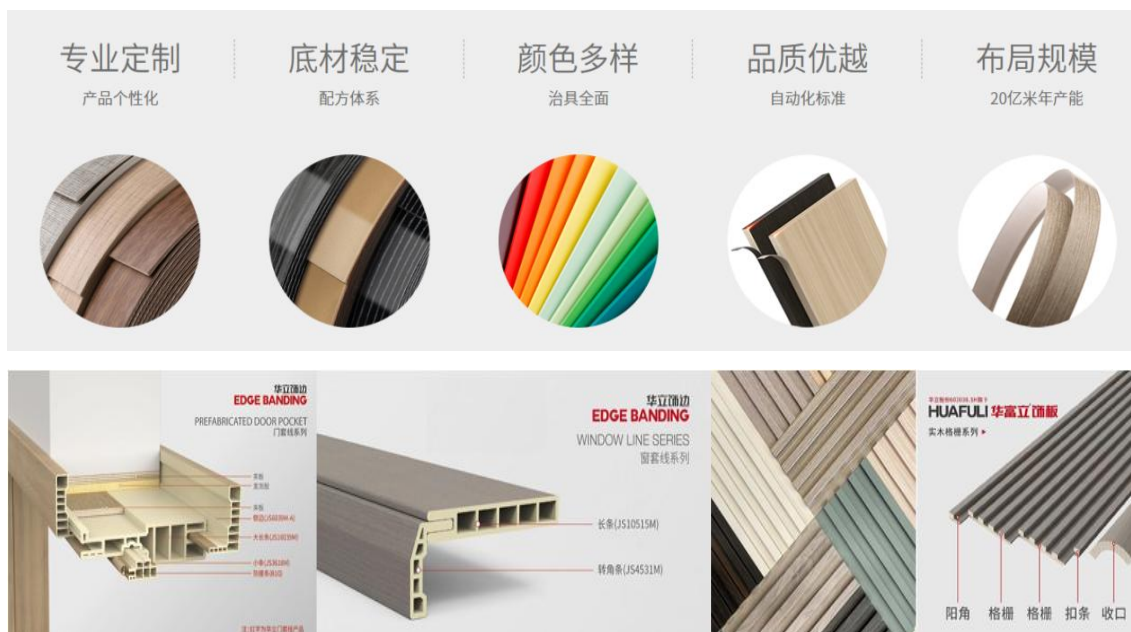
专业定制
产品个性化

底材稳定
配方体系

颜色多样
治具全面

品质优越
自动化标准

布局规模
20亿米年产能

华立饰边
EDGE BANDING
PREFABRICATED DOOR POCKET
门套线系列

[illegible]

华立饰边
EDGE BANDING
WINDOW LINE SERIES
窗套线系列

长条(JS10515M)
转角条(JS4531M)

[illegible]
HUAFULI 华富立饰板
实木格栅系列 ▸

阳角 格栅 格栅 扣条 收口